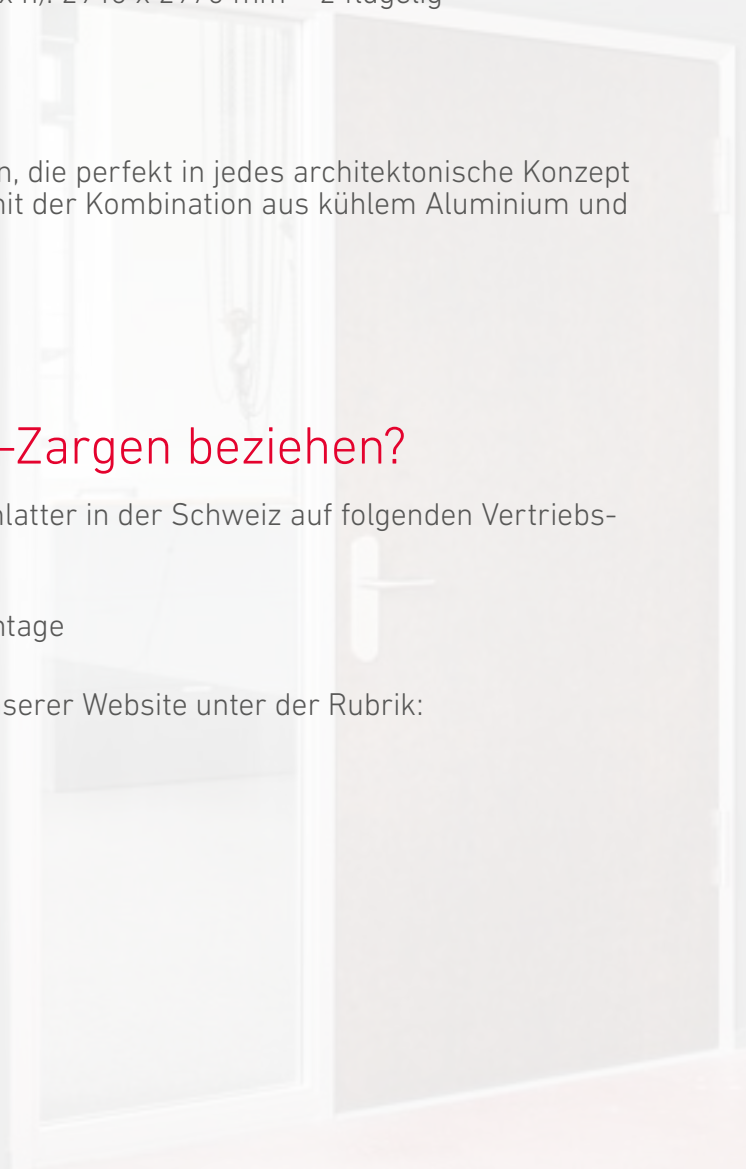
x H.: 2710 x 2770 mm – 2-flügelig

n, die perfekt in jedes architektonische Konzept nit der Kombination aus kühlem Aluminium und

-Zargen beziehen?

latter in der Schweiz auf folgenden Vertriebs-

ntage

serer Website unter der Rubrik: